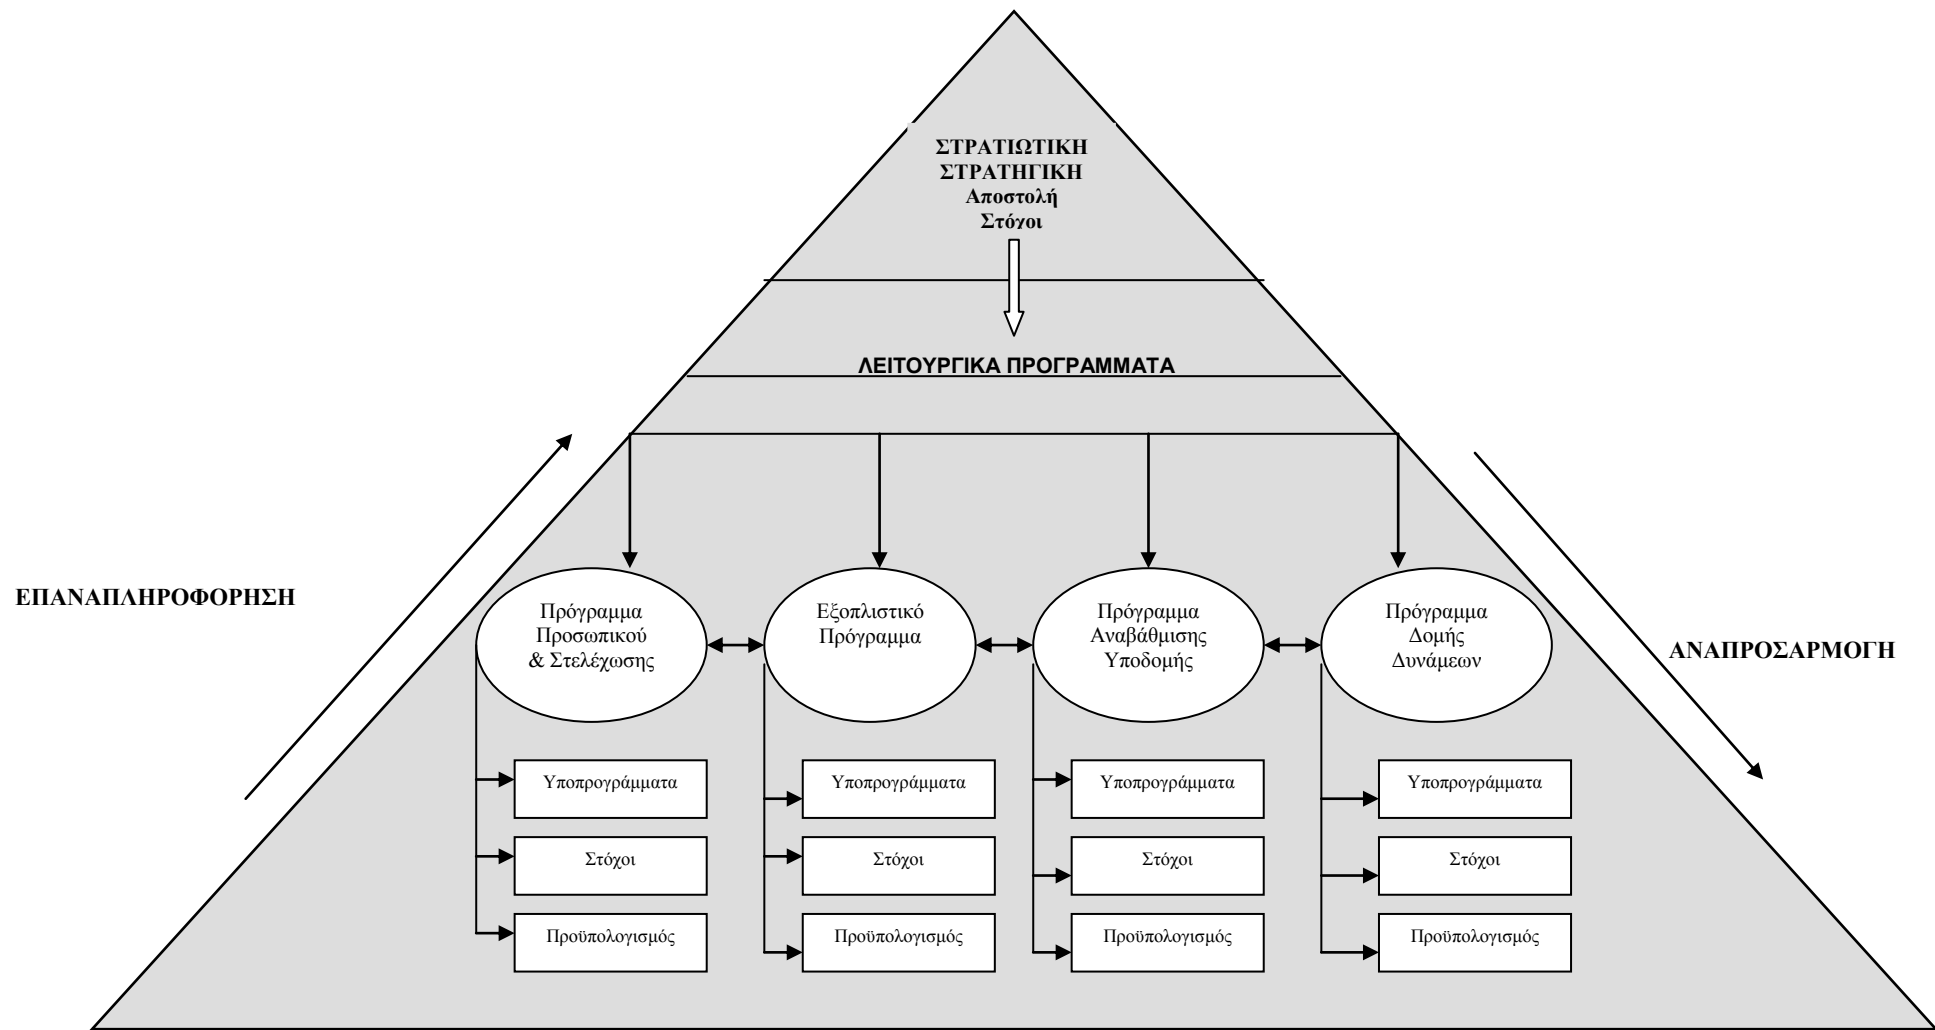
ΣΤΡΑΤΙΩΤΙΚΗ
ΣΤΡΑΤΗΓΙΚΗ
Αποστολή
Στόχοι

ΛΕΙΤΟΥΡΓΙΚΑ ΠΡΟΓΡΑΜΜΑΤΑ

ΕΠΑΝΑΠΛΗΡΟΦΟΡΗΣΗ

Πρόγραμμα Προσωπικού & Στελέχωσης

Εξοπλιστικό Πρόγραμμα

Πρόγραμμα Αναβάθμισης Υποδομής

Πρόγραμμα Δομής Δυνάμεων

ΑΝΑΠΡΟΣΑΡΜΟΓΗ

Υποπρογράμματα
Στόχοι
Προϋπολογισμός

Υποπρογράμματα
Στόχοι
Προϋπολογισμός

Υποπρογράμματα
Στόχοι
Προϋπολογισμός

Υποπρογράμματα
Στόχοι
Προϋπολογισμός